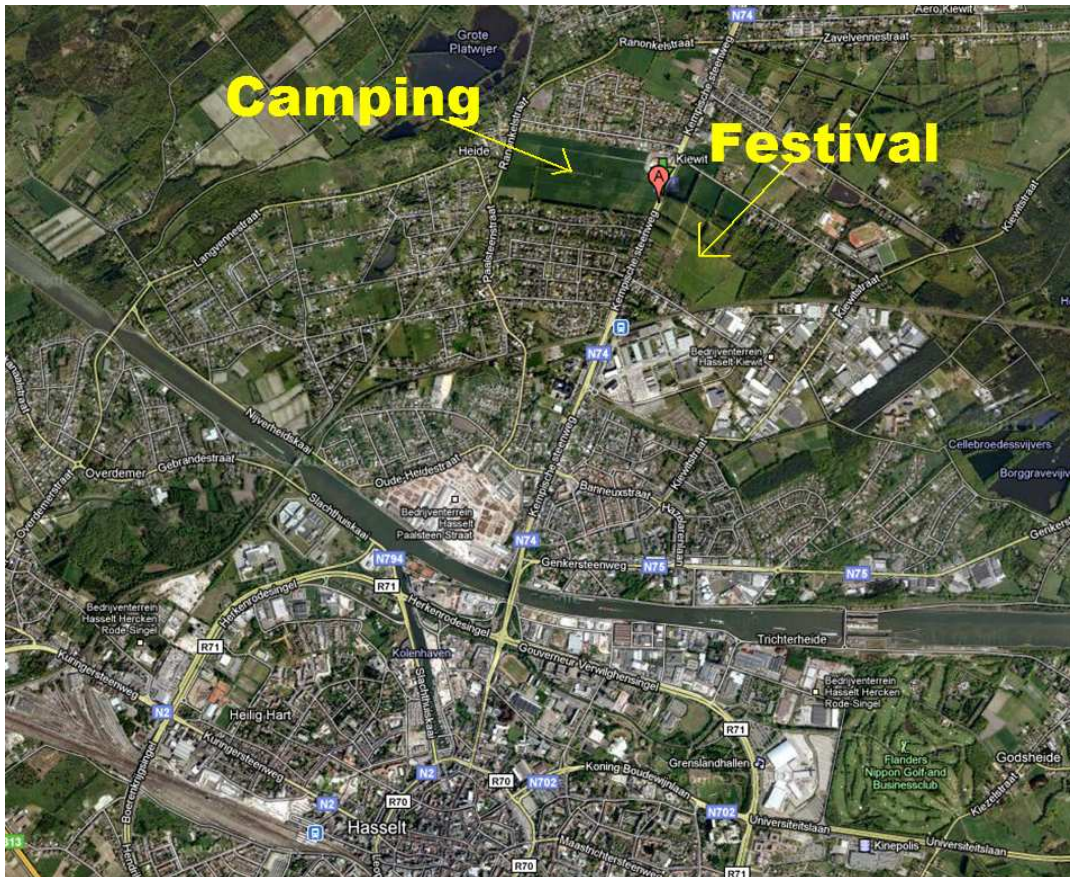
Camping

Festival

Aero Kiewit

N74

Zavelvennestraat

Grote Platwijer

Ranonkelstraat

Ranonkelstraat

Kempische steenweg

Kiewit

A

Heide

Langvennestraat

Paalsteenstraat

Kempische steenweg

Kiewitstraat

N74

Bedrijventerrein Hasselt Kiewit

Nijverheidskaai

Cellebroedessvijvers

Borggravevijv

Overdemer

Gebrandestraat

Overdemerstraat

Oude-Heidestraat

Kempische steenweg

Barneuxstraat

Kiewitstraat

Bedrijventerrein Hasselt Paalsteen Straat

Slachthuiskaai

N74

Hazelaarstraat

Genkersteenweg

N75

N75

Genkerst

N794

R71

Herkenrodesingel

Bedrijventerrein Hasselt Herckenrode Singel

R71

Herkenrodesingel

Trichterheide

Kolenhaven

Kuringersteenweg

Gouverneur Verwilghensingel

Slachthuiskaai

Bedrijventerrein Hasselt Herckenrode-Singel

N2

Heilig Hart

R71

Kuringersteenweg

Flanders Nippon Golf and Businessclub

Godsheide

N2

R70

N702

Koning Boudewijnlaan

Grenslandhallen

Kiezelstraat

N2

R70

N702

Universiteitslaan

Hasselt

Kinepolis

Universiteitslaan

313

Boerenkrijgsingel

Maastrichtersteenweg

R70

R71